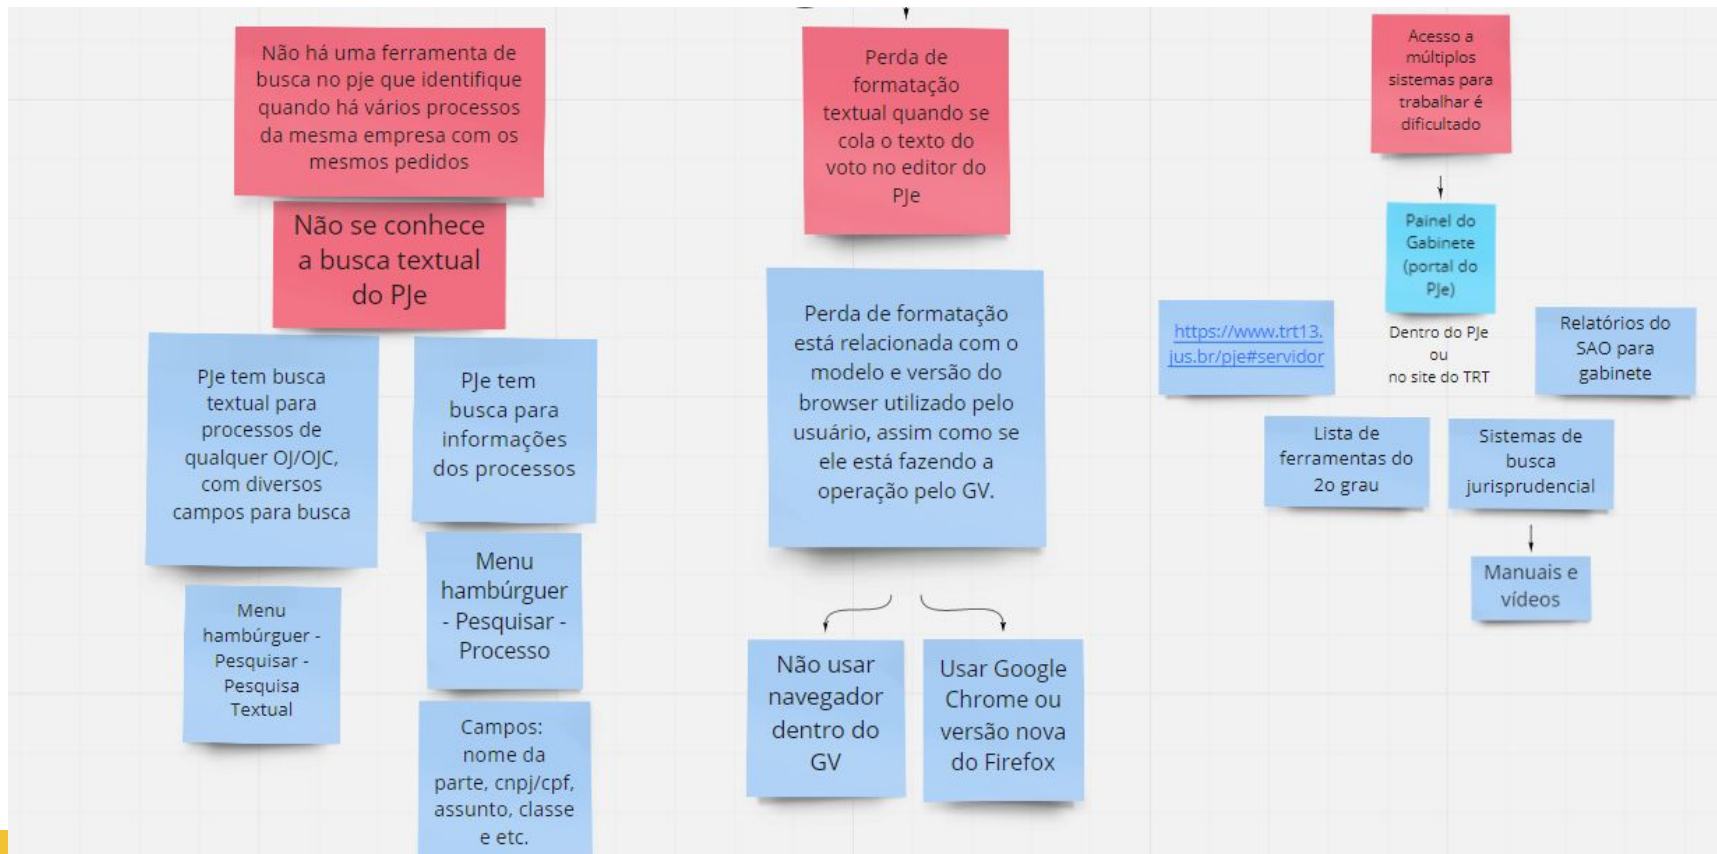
Não há uma ferramenta de busca no pje que identifique quando há vários processos da mesma empresa com os mesmos pedidos

Não se conhece a busca textual do PJe

PJe tem busca textual para processos de qualquer OJ/OJC, com diversos campos para busca

PJe tem busca para informações dos processos

Menu hambúrguer - Pesquisar - Pesquisa Textual

Menu hambúrguer - Pesquisar - Processo

Campos: nome da parte, cnpj/cpf, assunto, classe e etc.

Perda de formatação textual quando se cola o texto do voto no editor do PJe

Perda de formatação está relacionada com o modelo e versão do browser utilizado pelo usuário, assim como se ele está fazendo a operação pelo GV.

Não usar navegador dentro do GV

Usar Google Chrome ou versão nova do Firefox

Acesso a múltiplos sistemas para trabalhar é dificultado

Painel do Gabinete (portal do PJe)

https://www.trt13.jus.br/pje#servidor

Dentro do PJe ou no site do TRT

Relatórios do SAO para gabinete

Lista de ferramentas do 2o grau

Sistemas de busca jurisprudencial

Manuais e vídeos